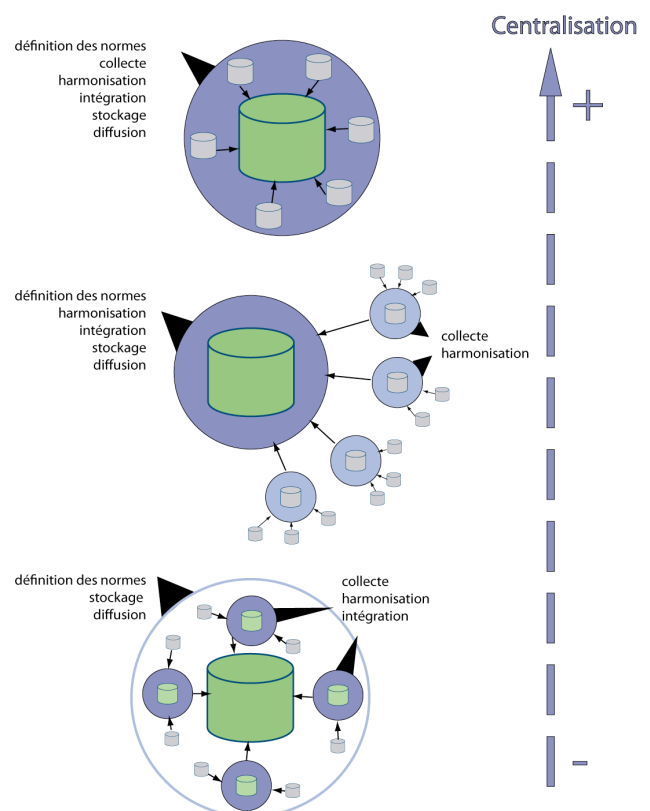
Centralisation

+

définition des normes
collecte
harmonisation
intégration
stockage
diffusion

définition des normes
harmonisation
intégration
stockage
diffusion

collecte
harmonisation

définition des normes
stockage
diffusion

collecte
harmonisation
intégration

–